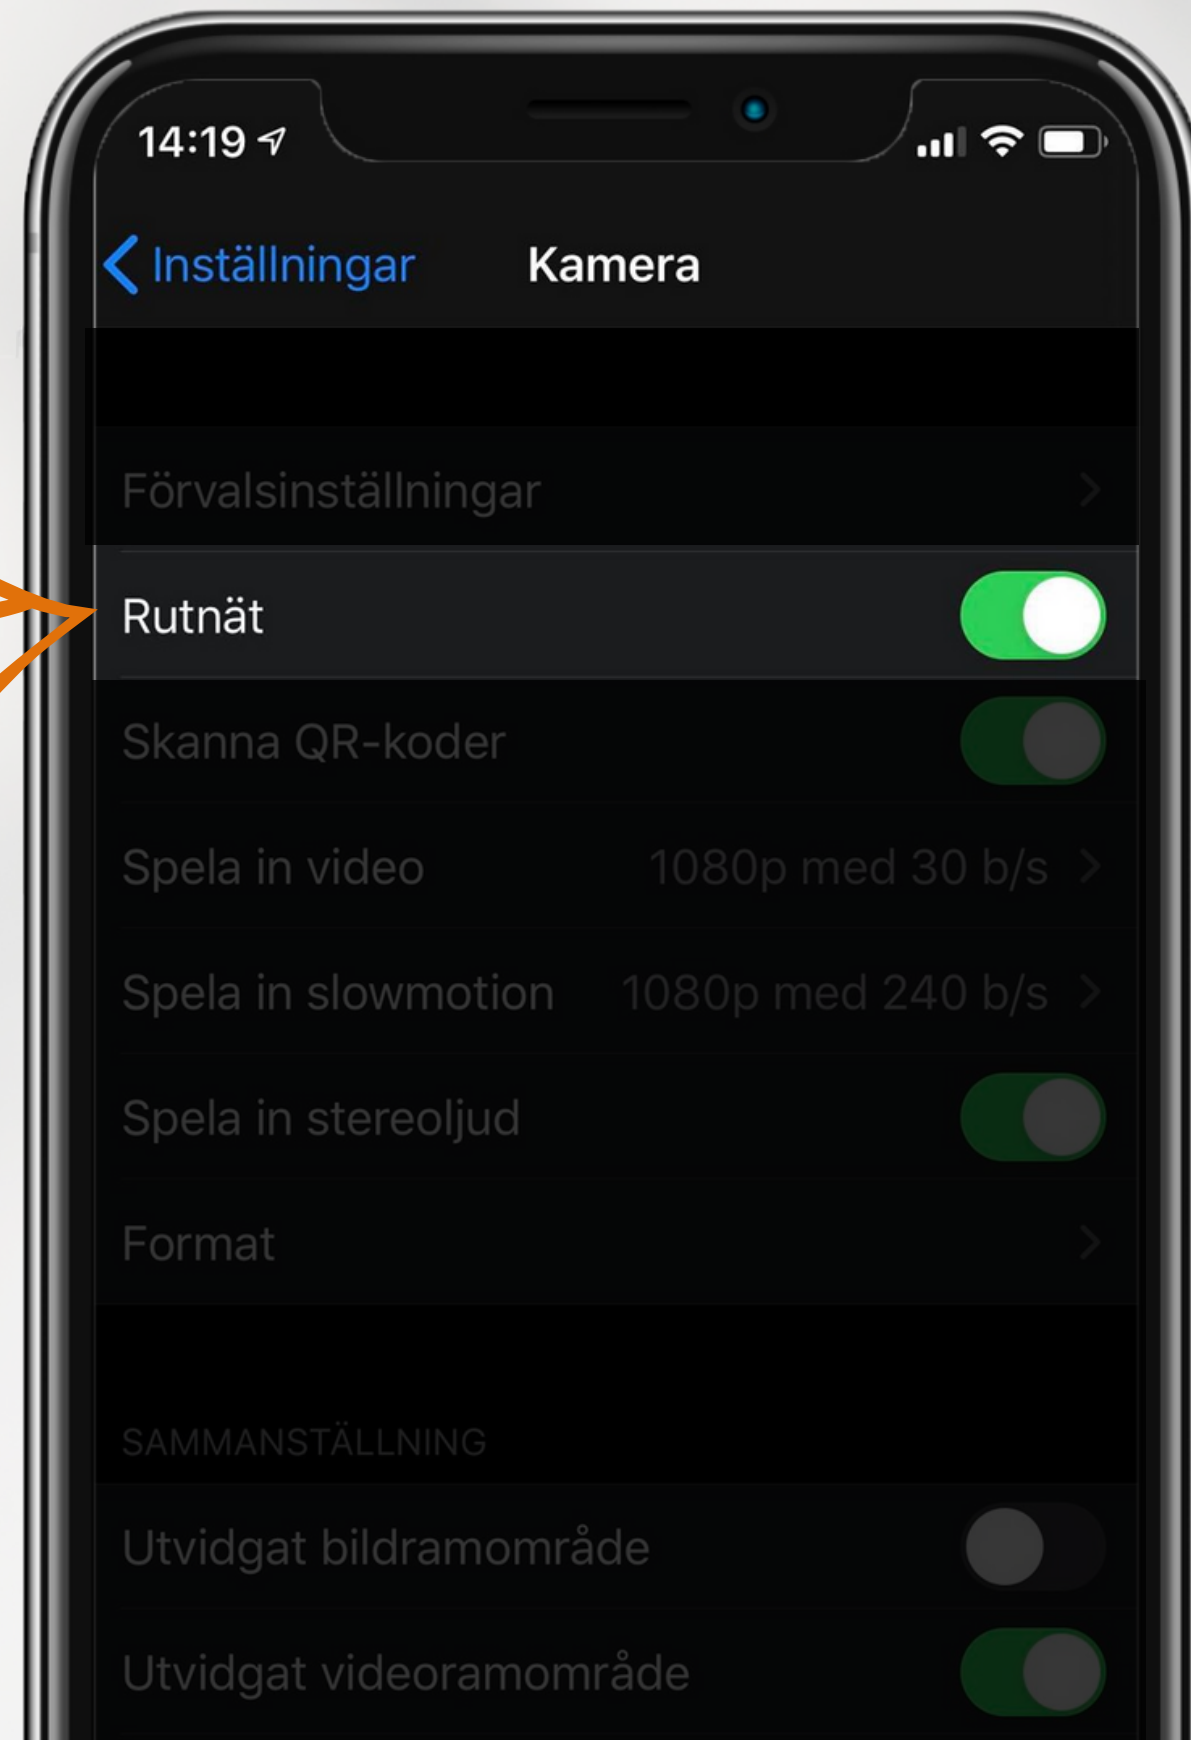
14:19

Inställningar Kamera

Förvalsinställningar

Rutnät

Skanna QR-koder

Spela in video 1080p med 30 b/s

Spela in slowmotion 1080p med 240 b/s

Spela in stereoljud

Format

SAMMANSTÄLLNING

Utvidgat bildramområde

Utvidgat videoramområde